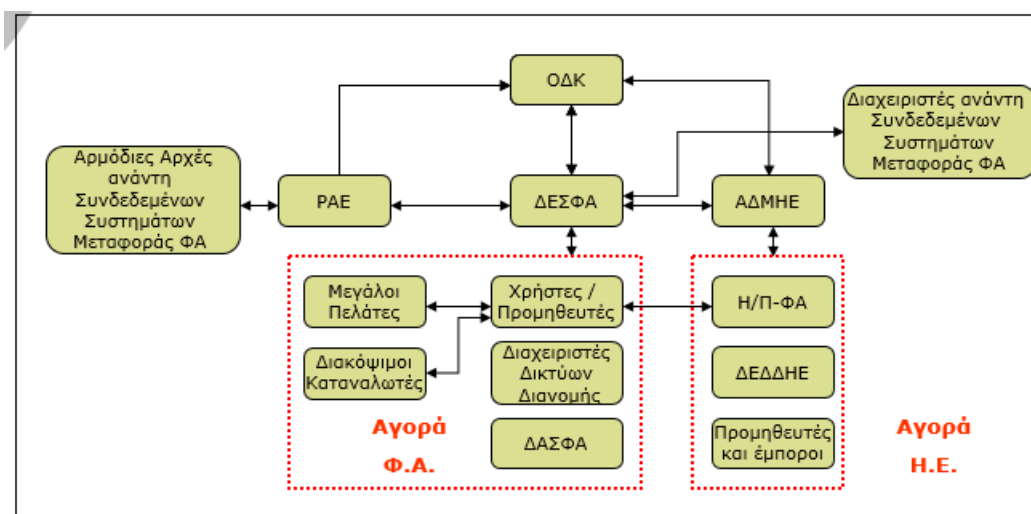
ΟΔΚ

Διαχειριστές ανάντη Συνδεδεμένων Συστημάτων Μεταφοράς ΦΑ

Αρμόδιες Αρχές ανάντη Συνδεδεμένων Συστημάτων Μεταφοράς ΦΑ

ΡΑΕ

ΔΕΣΦΑ

ΑΔΜΗΕ

Μεγάλοι Πελάτες

Χρήστες / Προμηθευτές

Η/Π-ΦΑ

Διακόψιμοι Καταναλωτές

Διαχειριστές Δικτύων Διανομής

ΔΕΔΔΗΕ

Αγορά Φ.Α.

ΔΑΣΦΑ

Προμηθευτές και έμποροι

Αγορά Η.Ε.